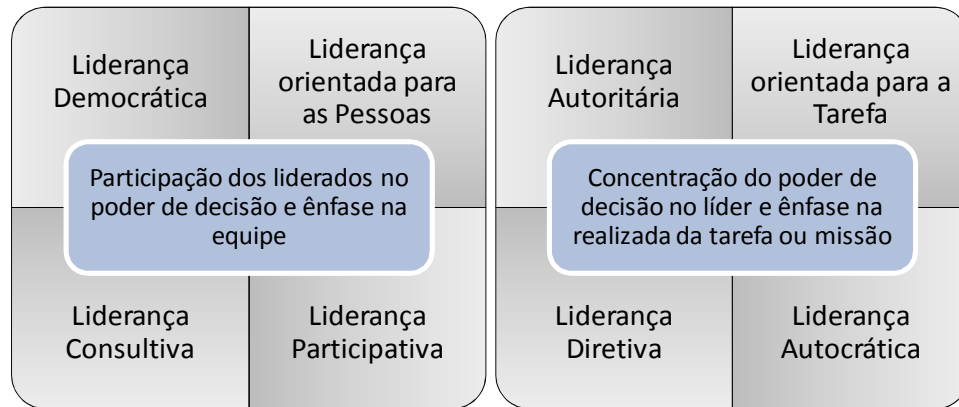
Liderança Democrática

Liderança orientada para as Pessoas

Participação dos liderados no poder de decisão e ênfase na equipe

Liderança Consultiva

Liderança Participativa

Liderança Autoritária

Liderança orientada para a Tarefa

Concentração do poder de decisão no líder e ênfase na realizada da tarefa ou missão

Liderança Diretiva

Liderança Autocrática